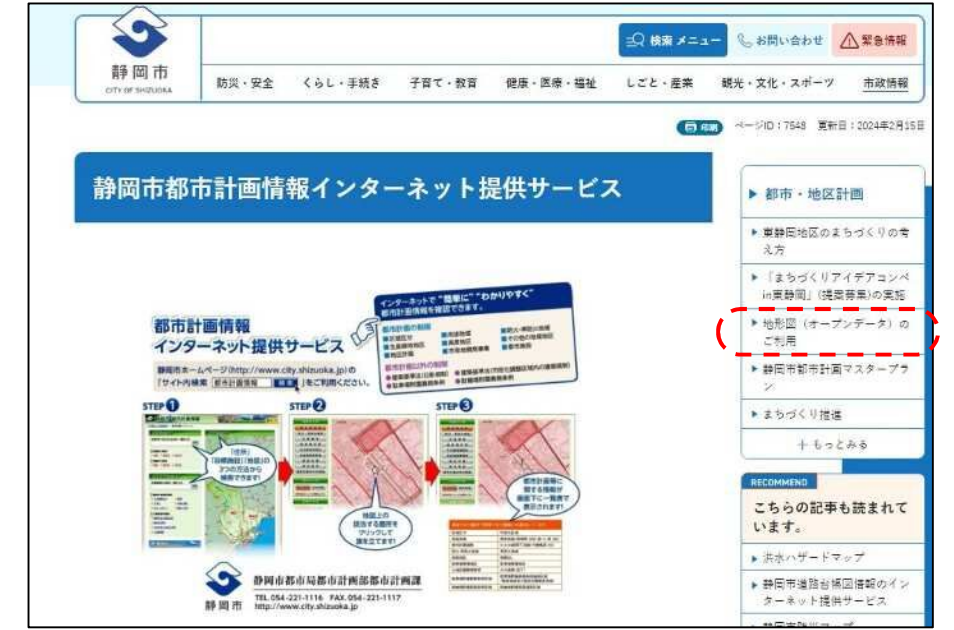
静岡市
CITY OF SHIZUOKA

検索メニュー　お問い合わせ　緊急情報

防災・安全　くらし・手続き　子育て・教育　健康・医療・福祉　しごと・産業　観光・文化・スポーツ　市政情報

印刷　ページID：7548　更新日：2024年2月15日

静岡市都市計画情報インターネット提供サービス

都市計画情報
インターネット提供サービス

インターネットで"簡単に""わかりやすく"都市計画情報を確認できます。

静岡市ホームページ(http://www.city.shizuoka.jp)の「サイト内検索 都市計画情報 検索」をご利用ください。

STEP1　STEP2　STEP3

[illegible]

静岡市都市局都市計画部都市計画課
TEL.054-221-1116 FAX.054-221-1117
http://www.city.shizuoka.jp
静岡市

都市・地区計画
東静岡地区のまちづくりの考え方
「まちづくりアイデアコンペin東静岡」（提案募集）の実施
地形図（オープンデータ）のご利用
静岡市都市計画マスタープラン
まちづくり推進
＋もっとみる

RECOMMEND
こちらの記事も読まれています。
洪水ハザードマップ
静岡市道路台帳図情報のインターネット提供サービス
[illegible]